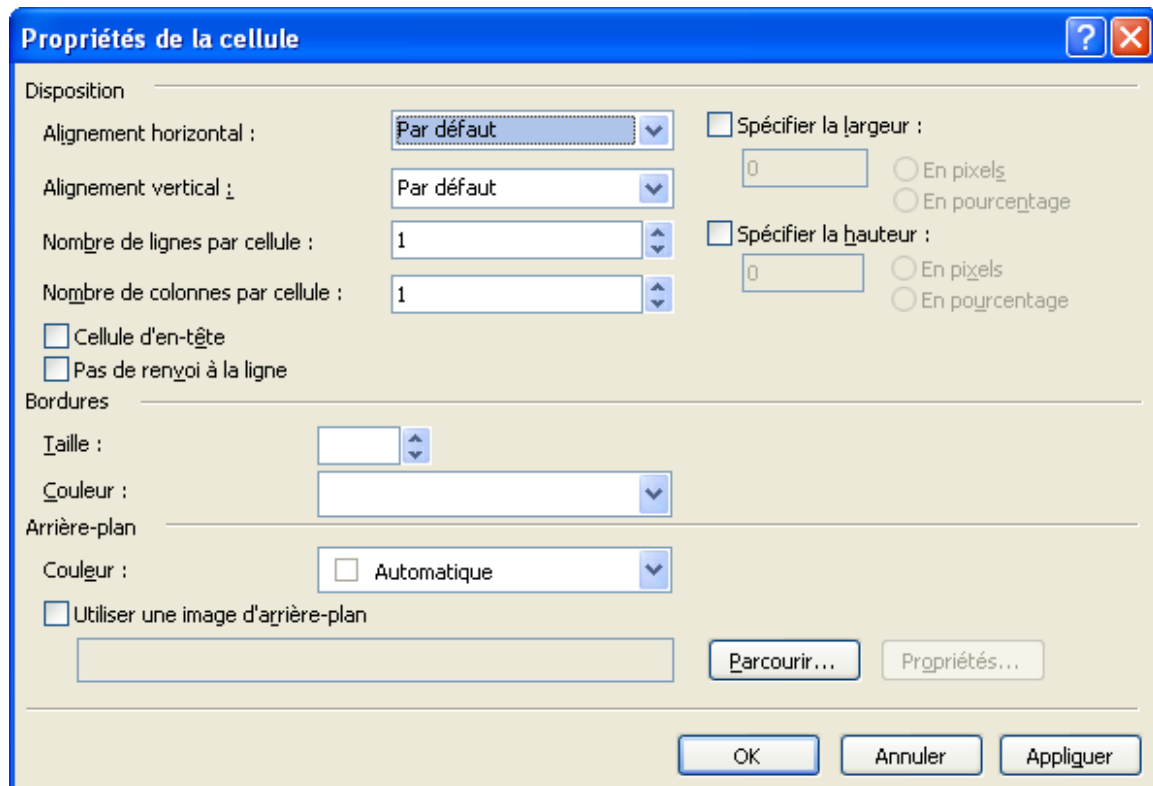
Propriétés de la cellule

Disposition

Alignement horizontal : Par défaut

Alignement vertical : Par défaut

Nombre de lignes par cellule : 1

Nombre de colonnes par cellule : 1

Cellule d'en-tête

Pas de renvoi à la ligne

Spécifier la largeur :

0

En pixels

En pourcentage

Spécifier la hauteur :

0

En pixels

En pourcentage

Bordures

Taille :

Couleur :

Arrière-plan

Couleur : Automatique

Utiliser une image d'arrière-plan

Parcourir...

Propriétés...

OK

Annuler

Appliquer